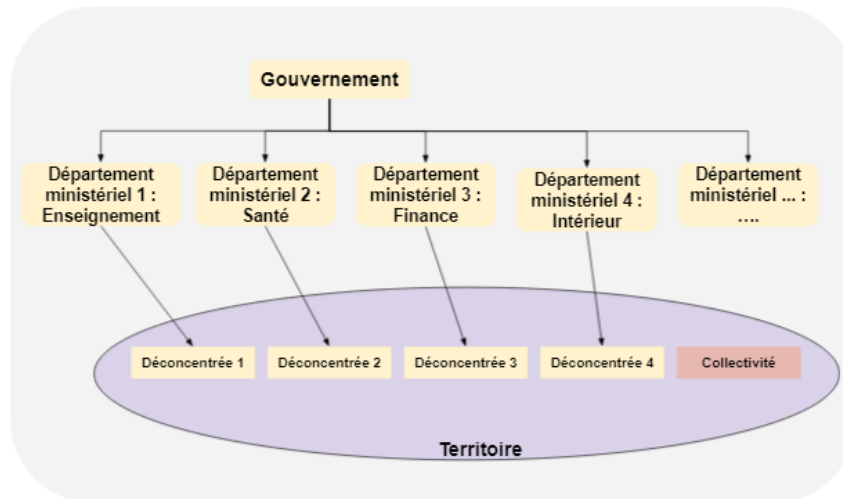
Gouvernement

Département ministériel 1 : Enseignement

Département ministériel 2 : Santé

Département ministériel 3 : Finance

Département ministériel 4 : Intérieur

Département ministériel ... : ….

Déconcentrée 1

Déconcentrée 2

Déconcentrée 3

Déconcentrée 4

Collectivité

Territoire